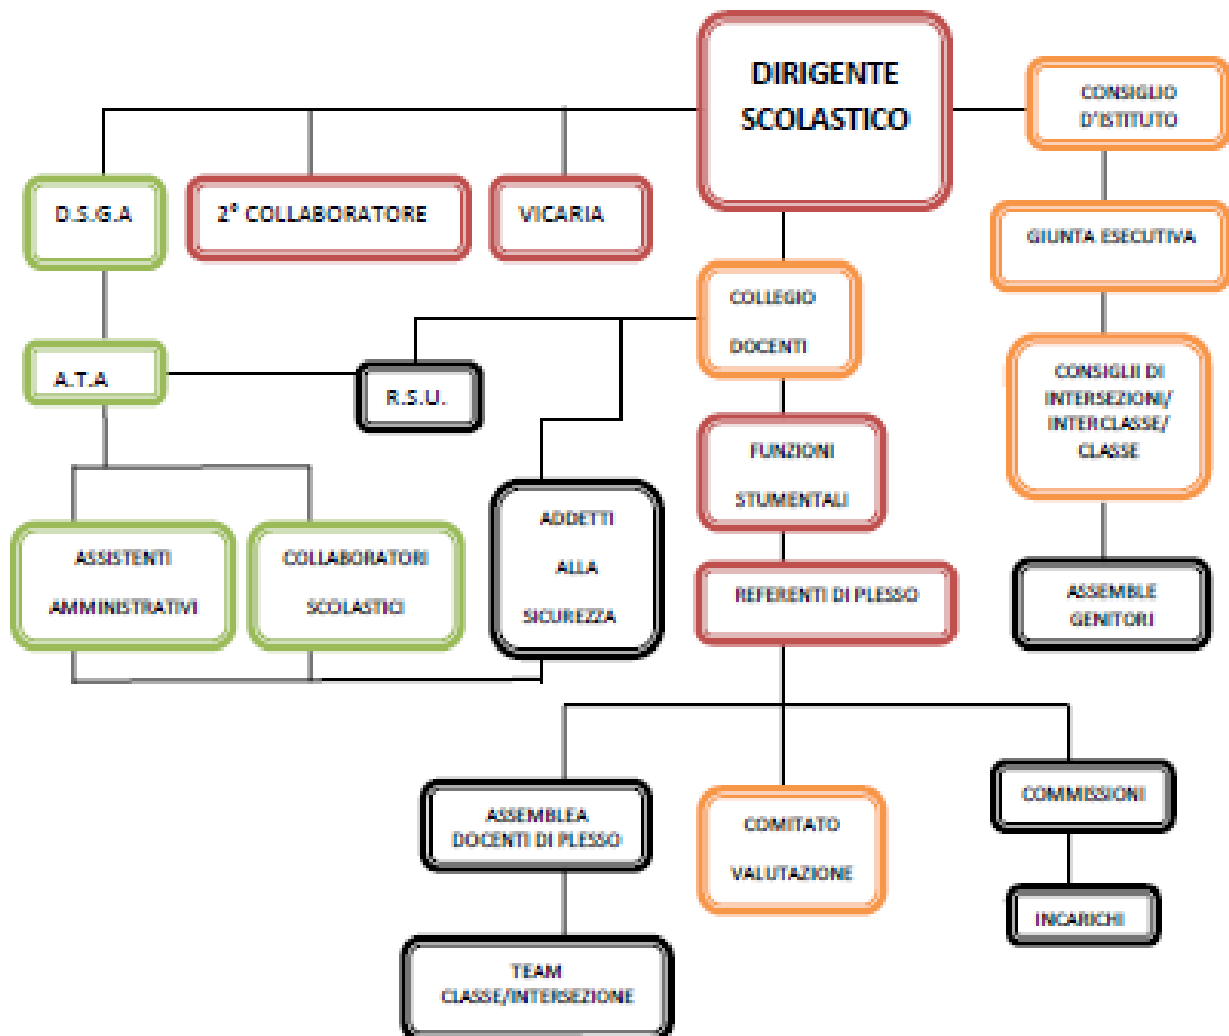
DIRIGENTE SCOLASTICO

CONSIGLIO D'ISTITUTO

D.S.G.A

2° COLLABORATORE

VICARIA

GIUNTA ESECUTIVA

COLLEGIO DOCENTI

A.T.A

R.S.U.

CONSIGLII DI INTERSEZIONI/ INTERCLASSE/ CLASSE

FUNZIONI STUMENTALI

ADDETTI ALLA SICUREZZA

ASSISTENTI AMMINISTRATIVI

COLLABORATORI SCOLASTICI

REFERENTI DI PLESSO

ASSEMBLE GENITORI

ASSEMBLEA DOCENTI DI PLESSO

COMITATO VALUTAZIONE

COMMISSIONI

INCARICHI

TEAM CLASSE/INTERSEZIONE